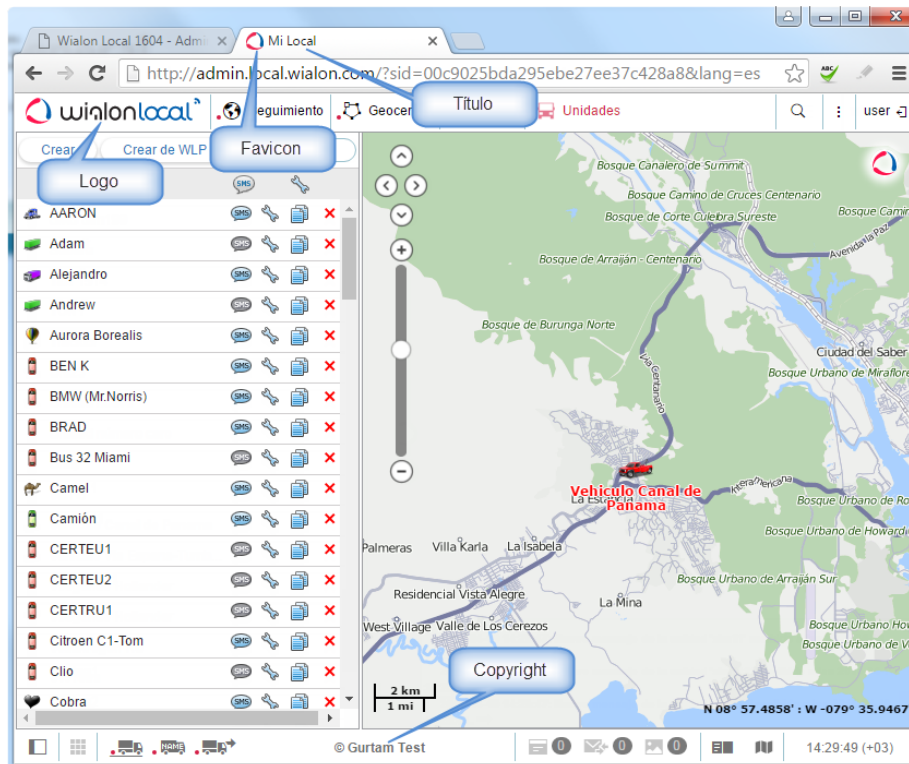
Wialon Local 1604 - Admi ×
Mi Local ×
http://admin.local.wialon.com/?sid=00c9025bda295ebe27ee37c428a8&lang=es
wialonlocal
Seguimiento
Geocer
Título
Unidades
user
Crear
Crear de WLP
Favicon
Logo
SMS
AARON
Adam
Alejandro
Andrew
Aurora Borealis
BEN K
BMW (Mr.Norris)
BRAD
Bus 32 Miami
Camel
Camión
CERTEU1
CERTEU2
CERTRU1
Citroen C1-Tom
Clio
Cobra
Bosque Canalero de Summit
Bosque Camino de Cruces Centenario
Bosque de Corte Culebra Sureste
Bosque Camin
Avenida la Paz
Bosque de Arraiján - Centenario
Bosque de Burunga Norte
Ciudad del Saber
Bosque Urbano de Miraflore
Vía Centenario
Interamericana
Vehículo Canal de Panamá
Bosque Urbano de Ro
Bosque Urbano de Howard
Palmeras
Villa Karla
La Isabela
La Escola
Bosque Urbano de Arraiján Sur
Residencial Vista Alegre
La Mina
West Village
Valle de Los Cerezos
Bosque Urbano Howard
Bosque Urbano de Howard
Copyright
2 km
1 mi
N 08° 57.4858' : W -079° 35.9467
© Gurtam Test
0
0
0
14:29:49 (+03)